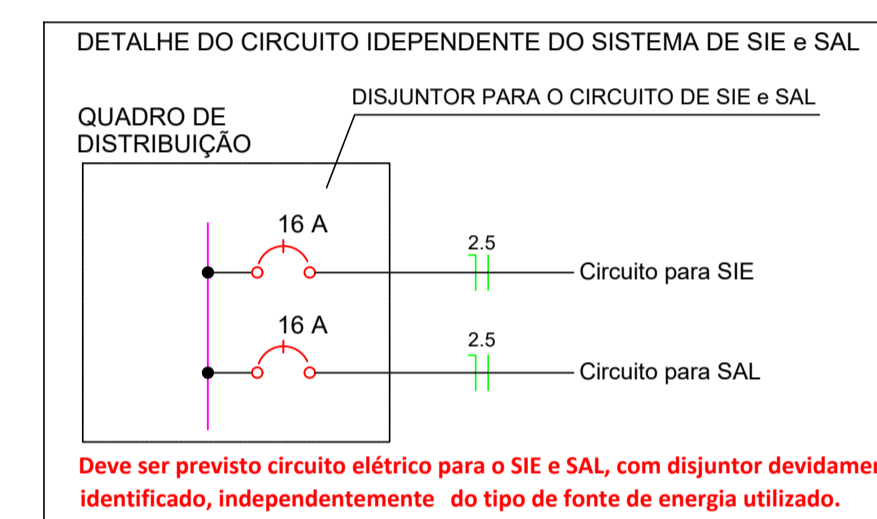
DETALHE DO CIRCUITO IDEPENDENTE DO SISTEMA DE SIE e SAL

DISJUNTOR PARA O CIRCUITO DE SIE e SAL

QUADRO DE DISTRIBUIÇÃO

16 A

2.5

Circuito para SIE

16 A

2.5

Circuito para SAL

Deve ser previsto circuito elétrico para o SIE e SAL, com disjuntor devidamen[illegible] identificado, independentemente do tipo de fonte de energia utilizado.